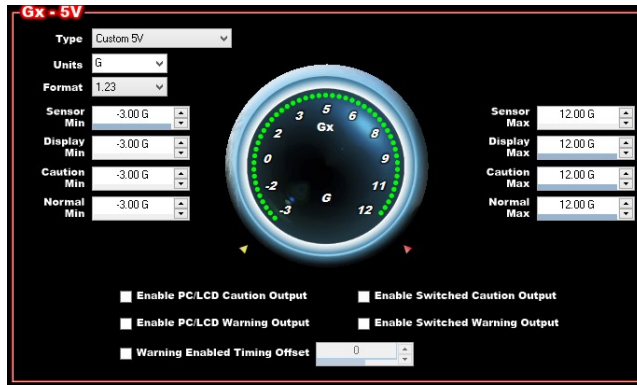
Gx - 5V

Type Custom 5V
Units G
Format 1.23
Sensor Min -3.00 G
Display Min -3.00 G
Caution Min -3.00 G
Normal Min -3.00 G

5
3 6
2 Gx 8
0 9
-2 11
-3 G 12

Sensor Max 12.00 G
Display Max 12.00 G
Caution Max 12.00 G
Normal Max 12.00 G

Enable PC/LCD Caution Output
Enable Switched Caution Output
Enable PC/LCD Warning Output
Enable Switched Warning Output
Warning Enabled Timing Offset 0